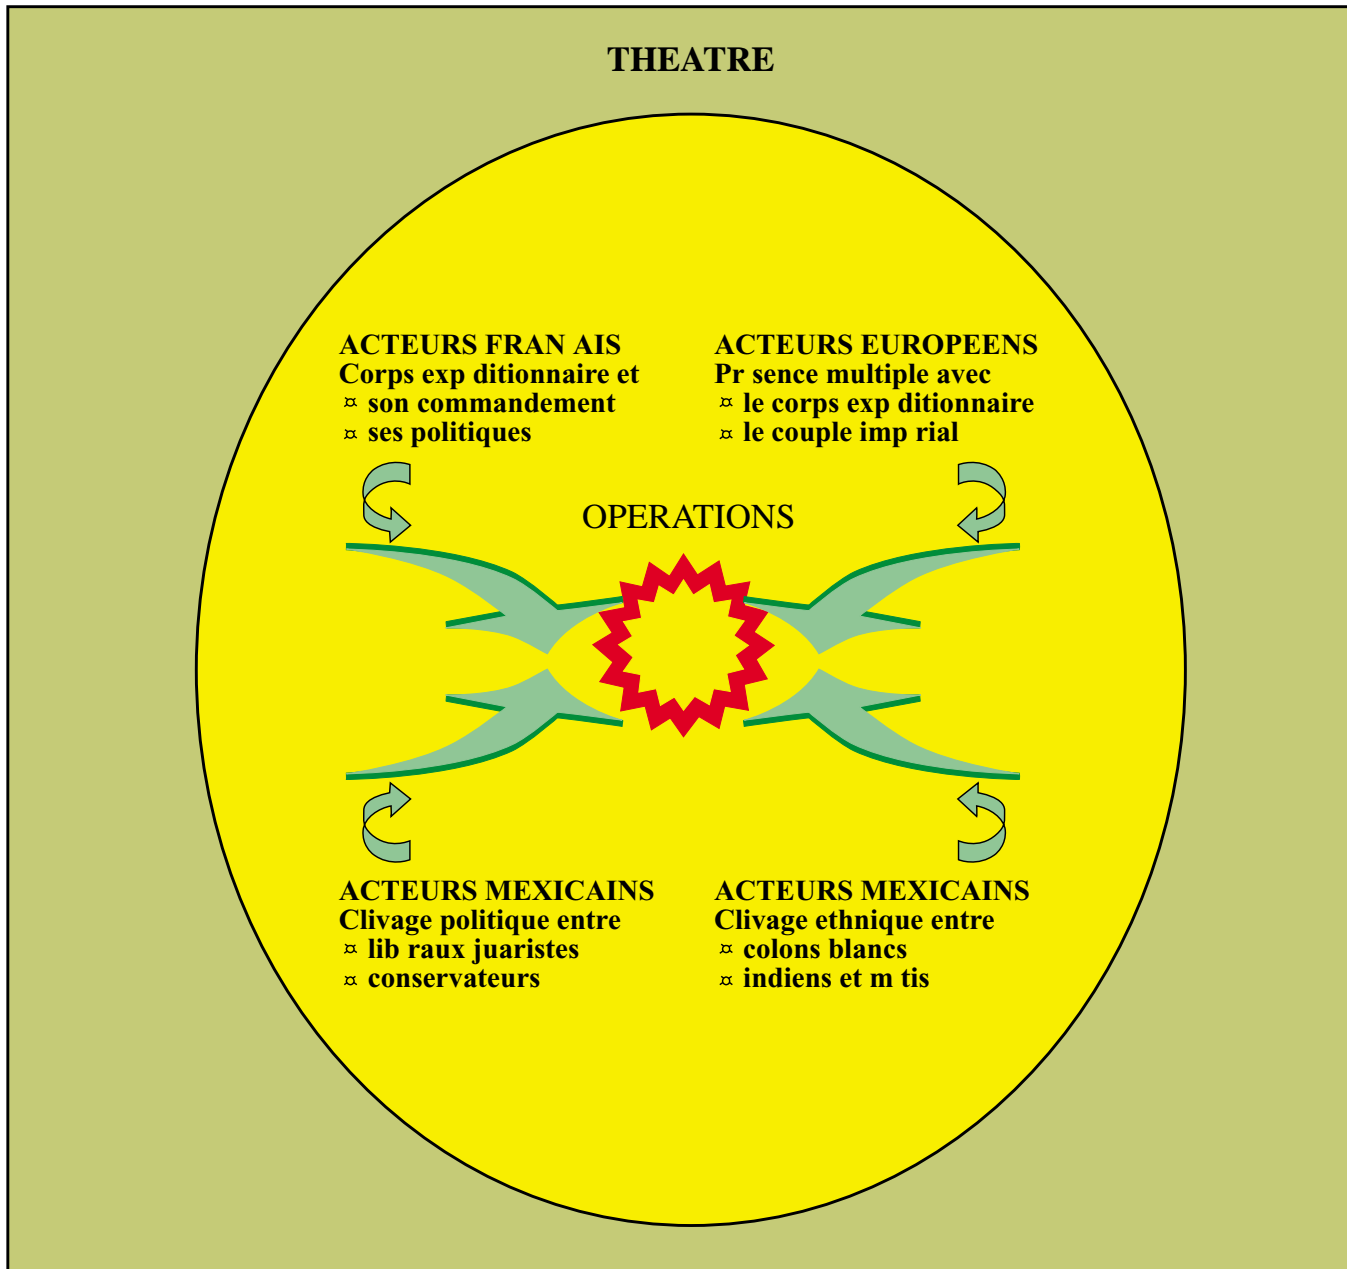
THEATRE

ACTEURS FRAN AIS
Corps exp ditionnaire et
¤ son commandement
¤ ses politiques

ACTEURS EUROPEENS
Pr sence multiple avec
¤ le corps exp ditionnaire
¤ le couple imp rial

OPERATIONS

ACTEURS MEXICAINS
Clivage politique entre
¤ lib raux juaristes
¤ conservateurs

ACTEURS MEXICAINS
Clivage ethnique entre
¤ colons blancs
¤ indiens et m tis